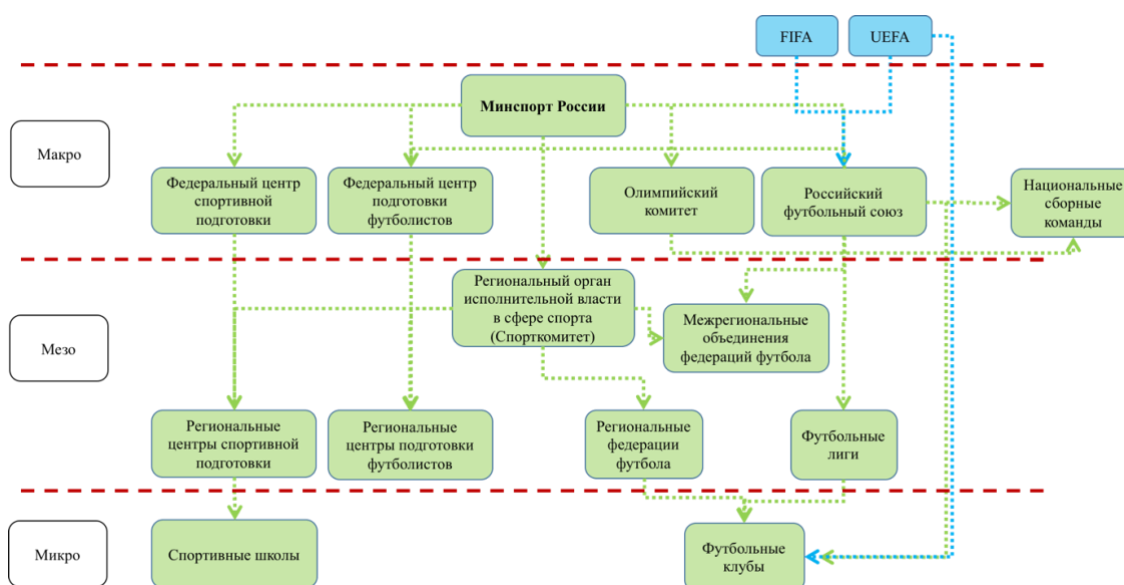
FIFA

UEFA

Макро

Минспорт России

Федеральный центр спортивной подготовки

Федеральный центр подготовки футболистов

Олимпийский комитет

Российский футбольный союз

Национальные сборные команды

Мезо

Региональный орган исполнительной власти в сфере спорта (Спорткомитет)

Межрегиональные объединения федераций футбола

Региональные центры спортивной подготовки

Региональные центры подготовки футболистов

Региональные федерации футбола

Футбольные лиги

Микро

Спортивные школы

Футбольные клубы